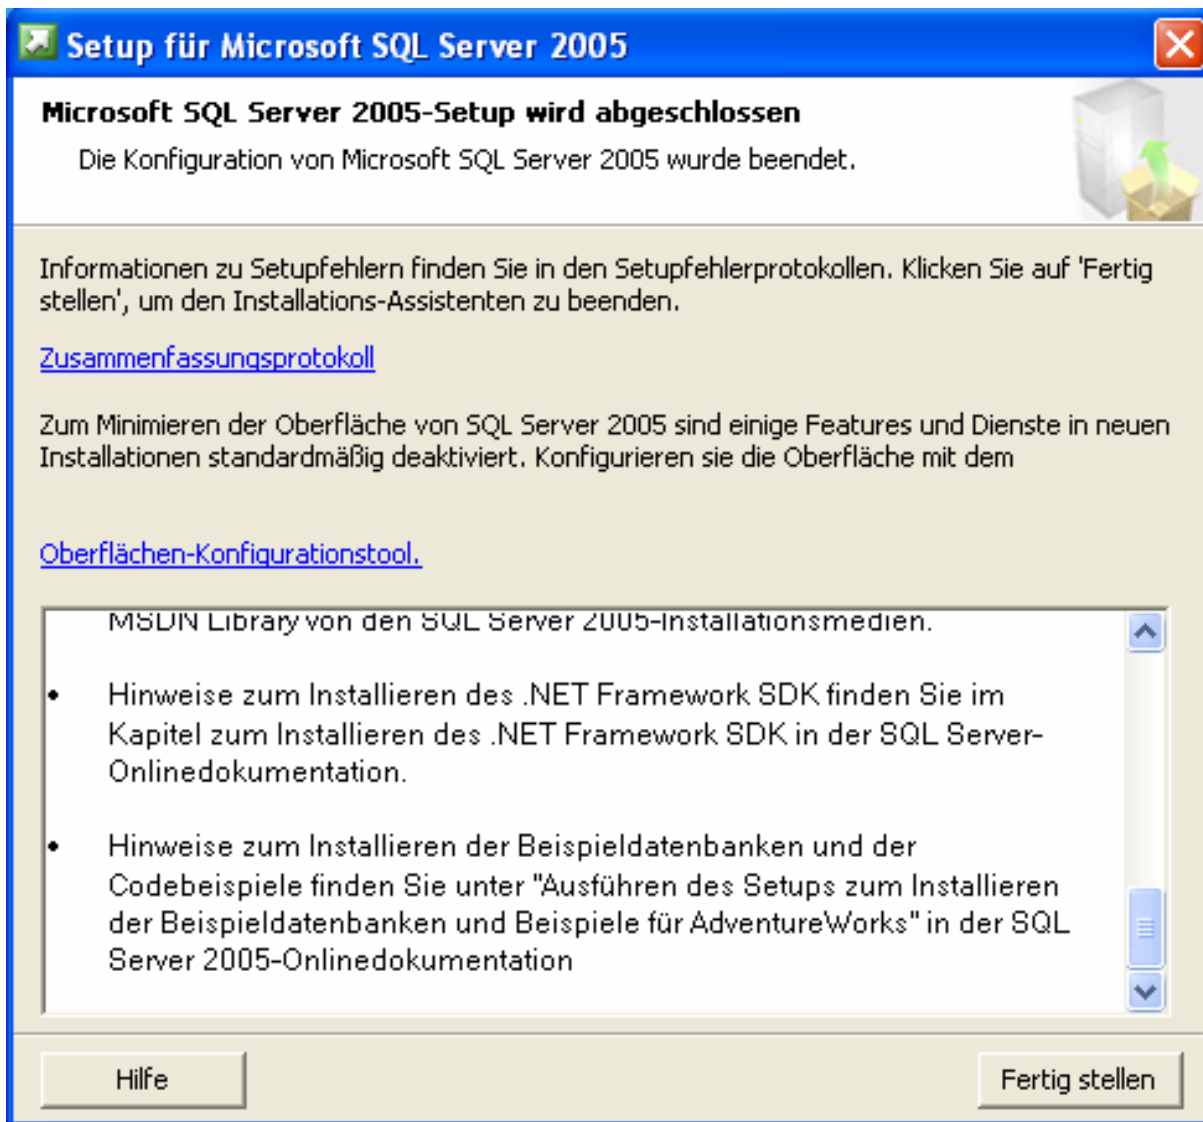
Setup für Microsoft SQL Server 2005

Microsoft SQL Server 2005-Setup wird abgeschlossen

Die Konfiguration von Microsoft SQL Server 2005 wurde beendet.

Informationen zu Setupfehlern finden Sie in den Setupfehlerprotokollen. Klicken Sie auf 'Fertig stellen', um den Installations-Assistenten zu beenden.

Zusammenfassungsprotokoll

Zum Minimieren der Oberfläche von SQL Server 2005 sind einige Features und Dienste in neuen Installationen standardmäßig deaktiviert. Konfigurieren sie die Oberfläche mit dem

Oberflächen-Konfigurationstool.

MSDN Library von den SQL Server 2005-Installationsmedien.

• Hinweise zum Installieren des .NET Framework SDK finden Sie im Kapitel zum Installieren des .NET Framework SDK in der SQL Server-Onlinedokumentation.

• Hinweise zum Installieren der Beispieldatenbanken und der Codebeispiele finden Sie unter "Ausführen des Setups zum Installieren der Beispieldatenbanken und Beispiele für AdventureWorks" in der SQL Server 2005-Onlinedokumentation

Hilfe

Fertig stellen